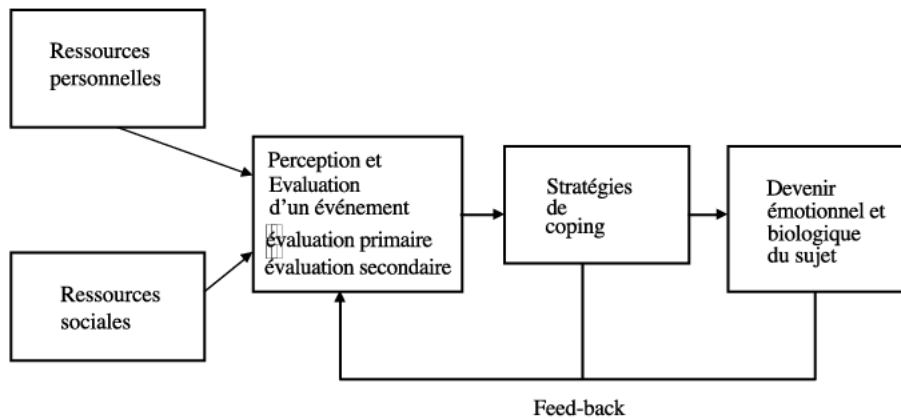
Ressources personnelles

Ressources sociales

Perception et Evaluation d'un événement
évaluation primaire
évaluation secondaire

Stratégies de coping

Devenir émotionnel et biologique du sujet

Feed-back